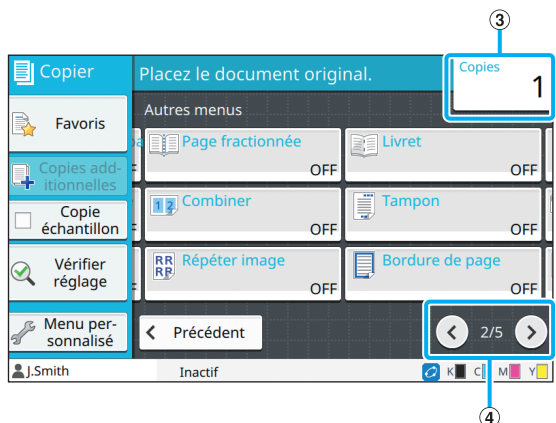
③

Copier

Placez le document original.

Copies
1

Favoris

Copies additionnelles

Copie échantillon

Vérifier réglage

Menu personnalisé

Autres menus

Page fractionnée
OFF

Livret
OFF

Combiner
OFF

Tampon
OFF

Répéter image
OFF

Bordure de page
OFF

Précédent

2/5

J.Smith

Inactif

K C M Y

④